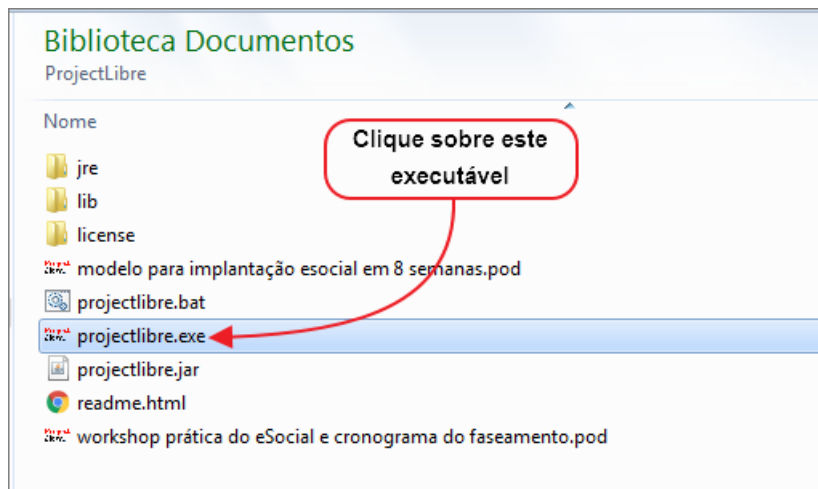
Biblioteca Documentos
ProjectLibre

Nome

Clique sobre este executável

jre
lib
license
modelo para implantação esocial em 8 semanas.pod
projectlibre.bat
projectlibre.exe
projectlibre.jar
readme.html
workshop prática do eSocial e cronograma do faseamento.pod